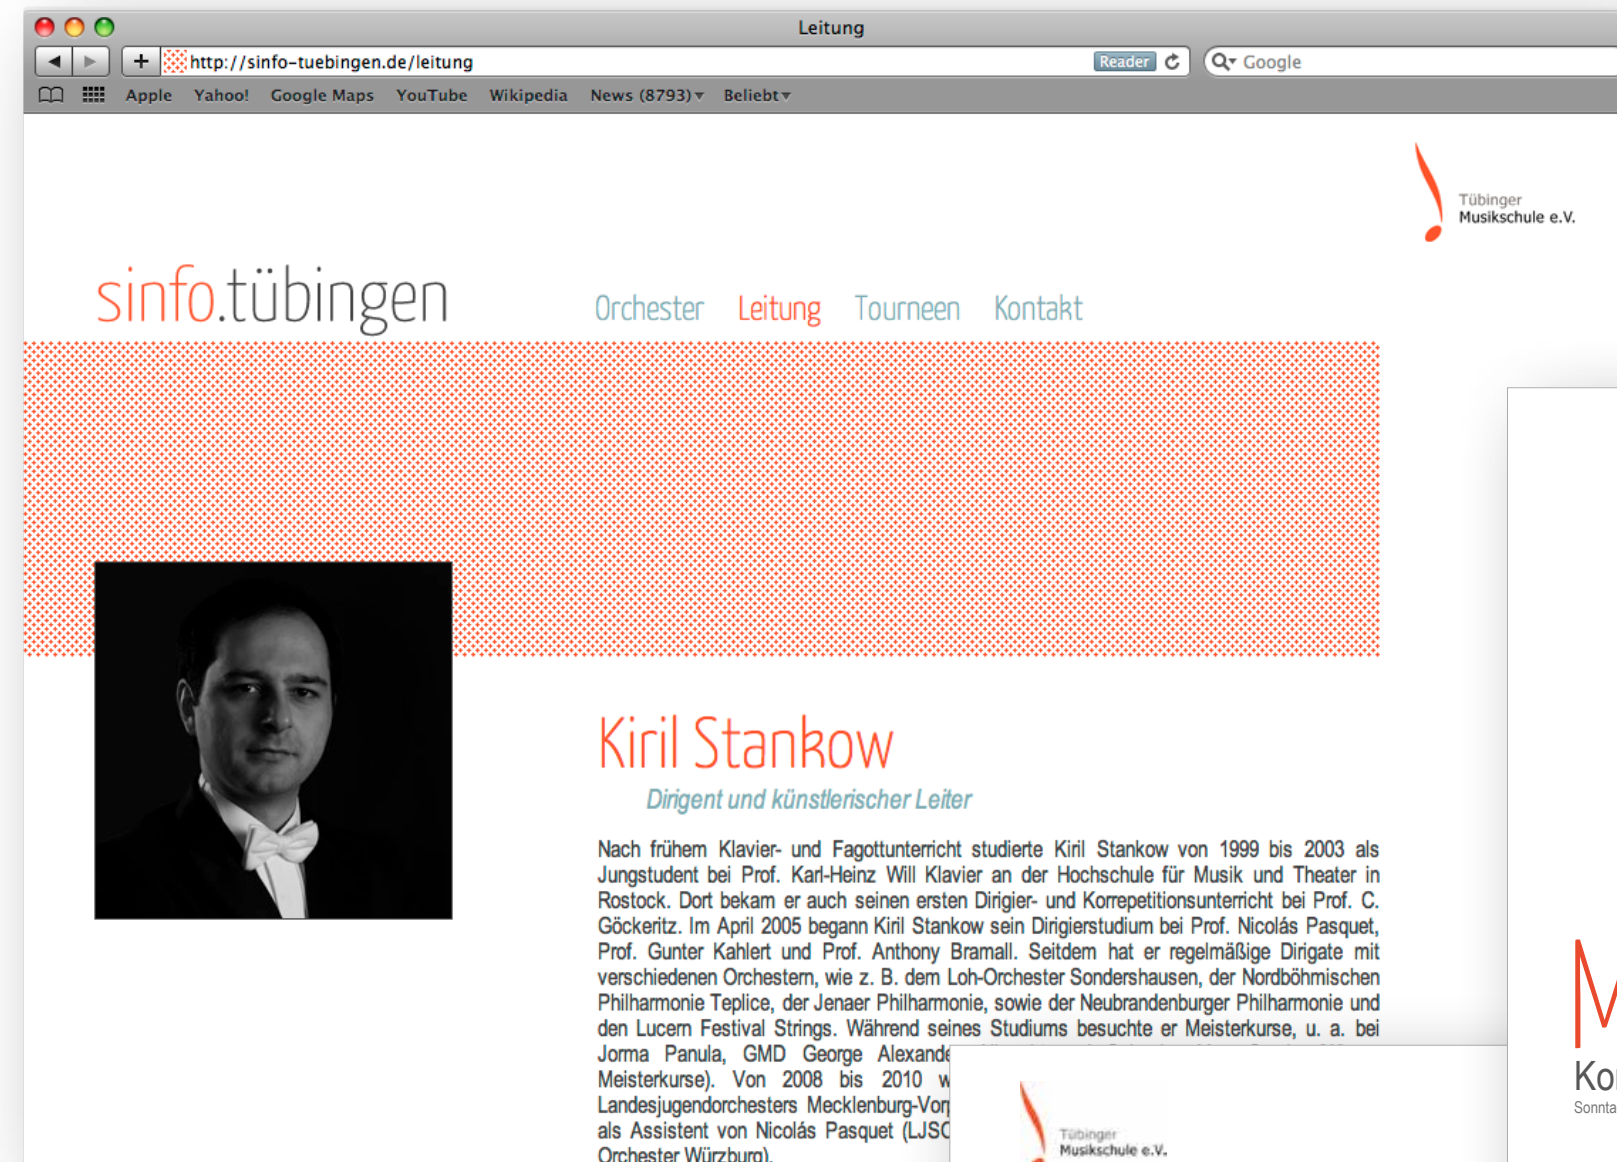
Leitung

http://sinfo-tuebingen.de/leitung

Reader

Google

Apple Yahoo! Google Maps YouTube Wikipedia News (8793) Beliebt

Tübinger Musikschule e.V.

sinfo.tübingen

Orchester Leitung Tourneen Kontakt

Kiril Stankow

Dirigent und künstlerischer Leiter

Nach frühem Klavier- und Fagottunterricht studierte Kiril Stankow von 1999 bis 2003 als Jungstudent bei Prof. Karl-Heinz Will Klavier an der Hochschule für Musik und Theater in Rostock. Dort bekam er auch seinen ersten Dirigier- und Korrepetitionsunterricht bei Prof. C. Göckeritz. Im April 2005 begann Kiril Stankow sein Dirigierstudium bei Prof. Nicolás Pasquet, Prof. Gunter Kahlert und Prof. Anthony Bramall. Seitdem hat er regelmäßige Dirigate mit verschiedenen Orchestern, wie z. B. dem Loh-Orchester Sondershausen, der Nordböhmischen Philharmonie Teplice, der Jenaer Philharmonie, sowie der Neubrandenburger Philharmonie und den Lucern Festival Strings. Während seines Studiums besuchte er Meisterkurse, u. a. bei Jorma Panula, GMD George Alexande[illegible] Meisterkurse). Von 2008 bis 2010 w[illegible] Landesjugendorchesters Mecklenburg-Vor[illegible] als Assistent von Nicolás Pasquet (LJSO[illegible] Orchester Würzburg).

Tübinger Musikschule e.V.

M

Ko

Sonnta